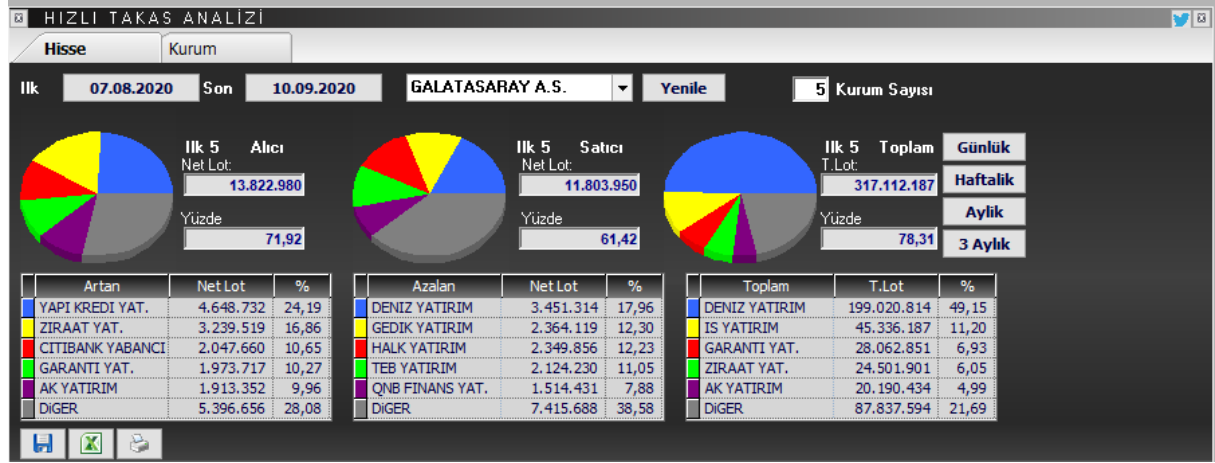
HIZLI TAKAS ANALİZİ

Hisse | Kurum

Ilk 07.08.2020 Son 10.09.2020 GALATASARAY A.S. Yenile 5 Kurum Sayısı

Ilk 5 Alıcı
Net Lot:
13.822.980
Yüzde
71,92

Ilk 5 Satıcı
Net Lot:
11.803.950
Yüzde
61,42

Ilk 5 Toplam
T.Lot:
317.112.187
Yüzde
78,31

Günlük
Haftalık
Aylik
3 Aylık

| Artan | Net Lot | % |
|---|---|---|
| YAPI KREDI YAT. | 4.648.732 | 24,19 |
| ZIRAAT YAT. | 3.239.519 | 16,86 |
| CITIBANK YABANCI | 2.047.660 | 10,65 |
| GARANTI YAT. | 1.973.717 | 10,27 |
| AK YATIRIM | 1.913.352 | 9,96 |
| DiGER | 5.396.656 | 28,08 |

| Azalan | Net Lot | % |
|---|---|---|
| DENIZ YATIRIM | 3.451.314 | 17,96 |
| GEDIK YATIRIM | 2.364.119 | 12,30 |
| HALK YATIRIM | 2.349.856 | 12,23 |
| TEB YATIRIM | 2.124.230 | 11,05 |
| QNB FINANS YAT. | 1.514.431 | 7,88 |
| DiGER | 7.415.688 | 38,58 |

| Toplam | T.Lot | % |
|---|---|---|
| DENIZ YATIRIM | 199.020.814 | 49,15 |
| IS YATIRIM | 45.336.187 | 11,20 |
| GARANTI YAT. | 28.062.851 | 6,93 |
| ZIRAAT YAT. | 24.501.901 | 6,05 |
| AK YATIRIM | 20.190.434 | 4,99 |
| DiGER | 87.837.594 | 21,69 |